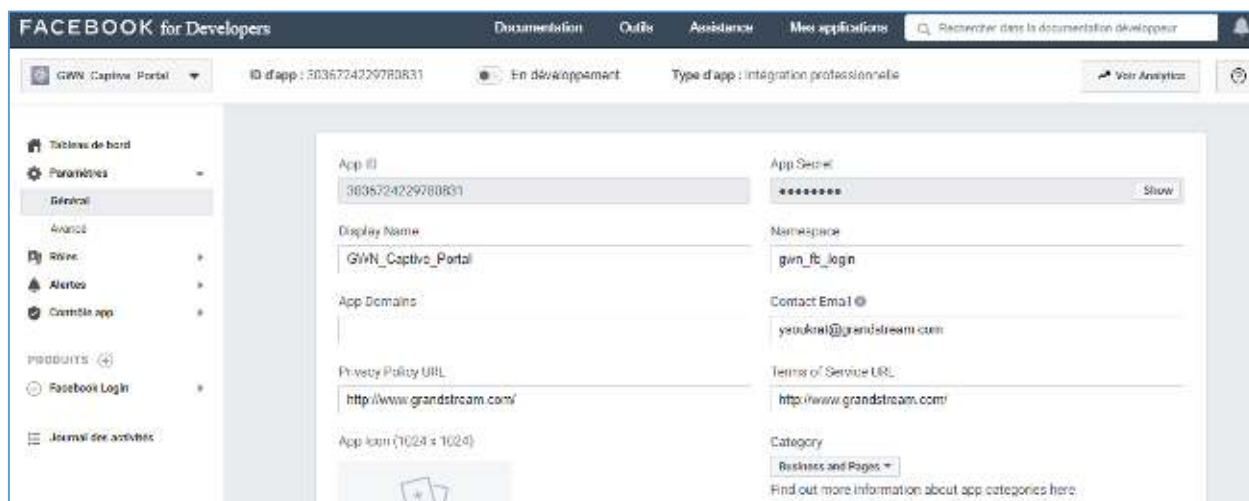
FACEBOOK for Developers

Documentation Outils Assistance Mes applications Rechercher dans la documentation développeur

GWN_Captive_Portal

ID d'app : 3036724229780831

En développement

Type d'app : Intégration professionnelle

Voir Analytics

Tableau de bord
Paramètres
Général
Avancé
Rôles
Alertes
Contrôle app

PRODUITS

Facebook Login

Journal des activités

App ID
3036724229780831

App Secret
••••••••
Show

Display Name
GWN_Captive_Portal

Namespace
gwn_fb_login

App Domains

Contact Email
yaoukrati@grandstream.com

Privacy Policy URL
http://www.grandstream.com/

Terms of Service URL
http://www.grandstream.com/

App Icon (1024 x 1024)

Category
Business and Pages
Find out more information about app categories here